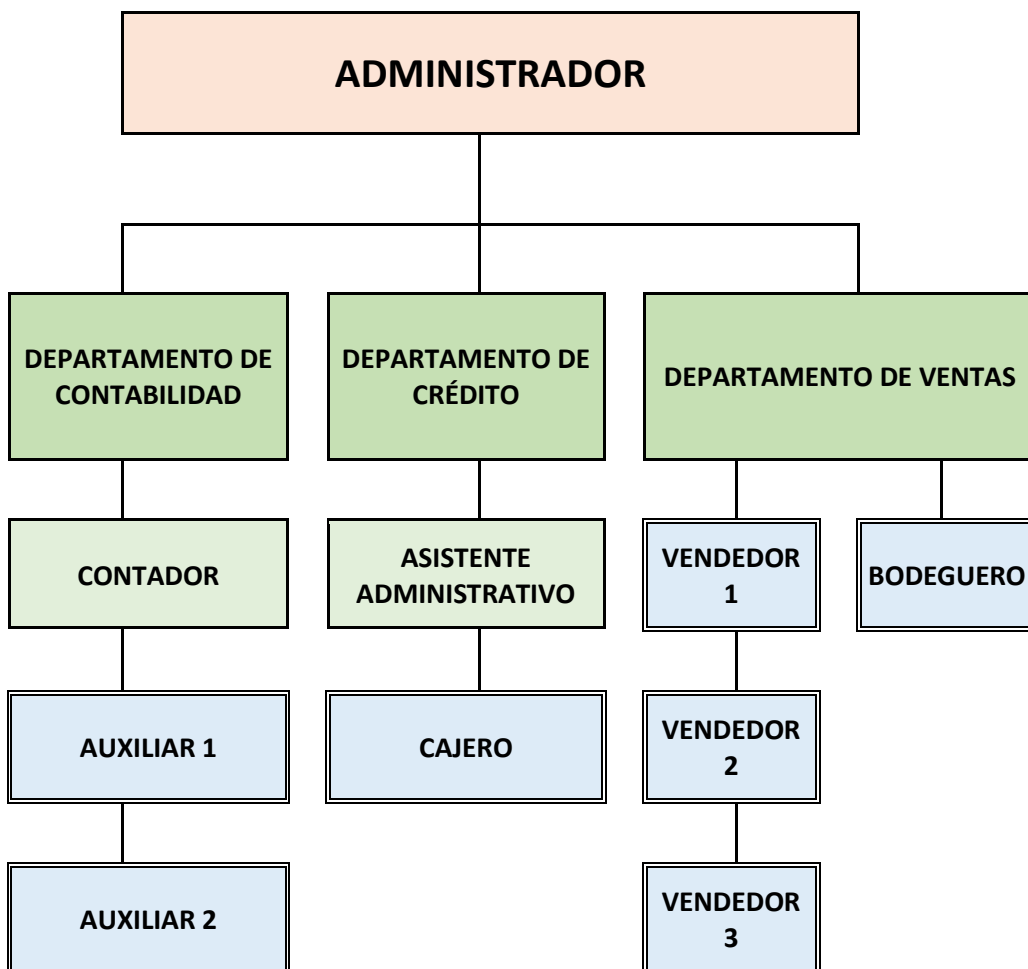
ADMINISTRADOR

DEPARTAMENTO DE CONTABILIDAD

DEPARTAMENTO DE CRÉDITO

DEPARTAMENTO DE VENTAS

CONTADOR

ASISTENTE ADMINISTRATIVO

VENDEDOR 1

BODEGUERO

AUXILIAR 1

CAJERO

VENDEDOR 2

AUXILIAR 2

VENDEDOR 3